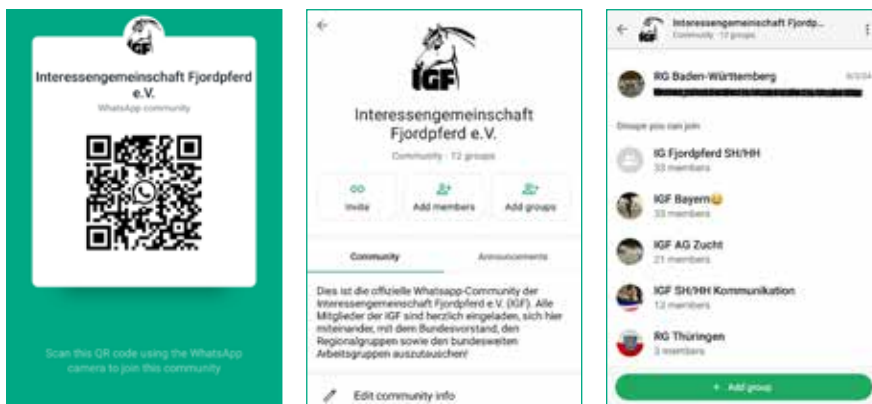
IGF

Interessengemeinschaft Fjordpferd e.V.

WhatsApp community

Scan this QR code using the WhatsApp camera to join this community

IGF

Interessengemeinschaft Fjordpferd e.V.

Community · 12 groups

Invite

Add members

Add groups

Community

Announcements

Dies ist die offizielle Whatsapp-Community der Interessengemeinschaft Fjordpferd e.V. (IGF). Alle Mitglieder der IGF sind herzlich eingeladen, sich hier miteinander, mit dem Bundesvorstand, den Regionalgruppen sowie den bundesweiten Arbeitsgruppen auszutauschen!

Edit community info

Interessengemeinschaft Fjordp...

Community · 12 groups

RG Baden-Württemberg

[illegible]

Groups you can join

IG Fjordpferd SH/HH

33 members

IGF Bayern😀

35 members

IGF AG Zucht

21 members

IGF SH/HH Kommunikation

12 members

RG Thüringen

3 members

+ Add group